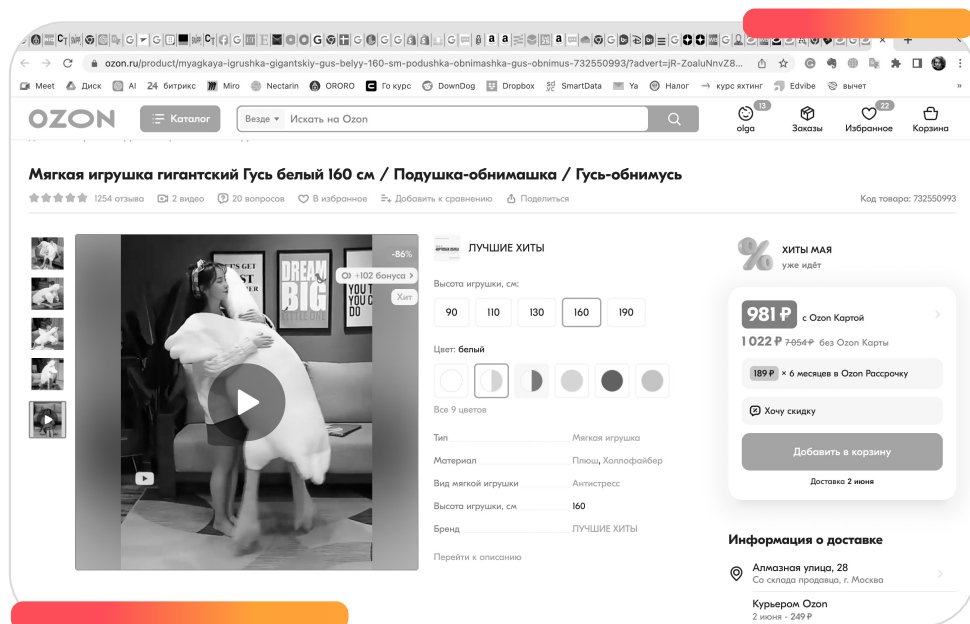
ozon.ru/product/myagkaya-igrushka-gigantskiy-gus-belyy-160-sm-podushka-obnimashka-gus-obnimus-732550993/?advert=jR-ZoaluNnvZ8...

Meet Диск AI 24 битрикс Miro Nectarin ORORO Го курс DownDog Dropbox SmartData Ya Налог курс яхтинг Edvibe вычет

OZON Каталог Везде Искать на Ozon 13 olga Заказы 22 Избранное Корзина

Мягкая игрушка гигантский Гусь белый 160 см / Подушка-обнимашка / Гусь-обнимусь

1254 отзыва 2 видео 20 вопросов В избранное Добавить к сравнению Поделиться Код товара: 732550993

-86% +102 бонуса Хит

DREAM BIG

ЛУЧШИЕ ХИТЫ

Высота игрушки, см:

90 110 130 160 190

Цвет: белый

Все 9 цветов

Тип Мягкая игрушка
Материал Плюш, Холлофайбер
Вид мягкой игрушки Антистресс
Высота игрушки, см 160
Бренд ЛУЧШИЕ ХИТЫ

Перейти к описанию

ХИТЫ МАЯ уже идёт

981 ₽ с Ozon Картой
1 022 ₽ 7 054 ₽ без Ozon Карты
189 ₽ × 6 месяцев в Ozon Рассрочку
Хочу скидку
Добавить в корзину
Доставка 2 июня

Информация о доставке

Алмазная улица, 28
Со склада продавца, г. Москва

Курьером Ozon
2 июня · 249 ₽